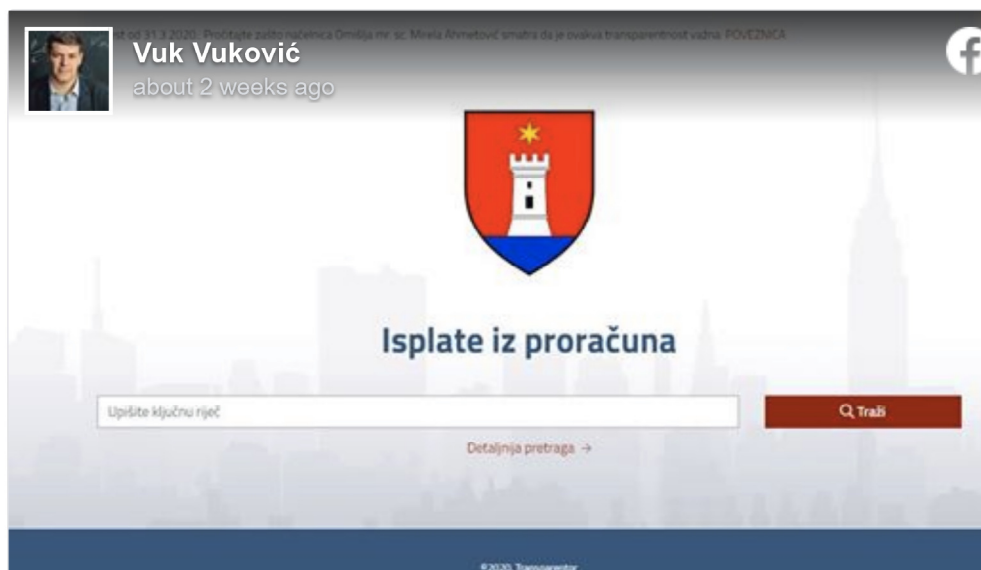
Vuk Vuković
about 2 weeks ago

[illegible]st od 31.3.2020. Pročitajte zašto načelnica Omišlja mr. sc. Mirela Ahmetović smatra da je ovakva transparentnost važna. POVEZNICA

Isplate iz proračuna

Upišite ključnu riječ

Traži

Detaljnija pretraga →

©2020. Transparentor